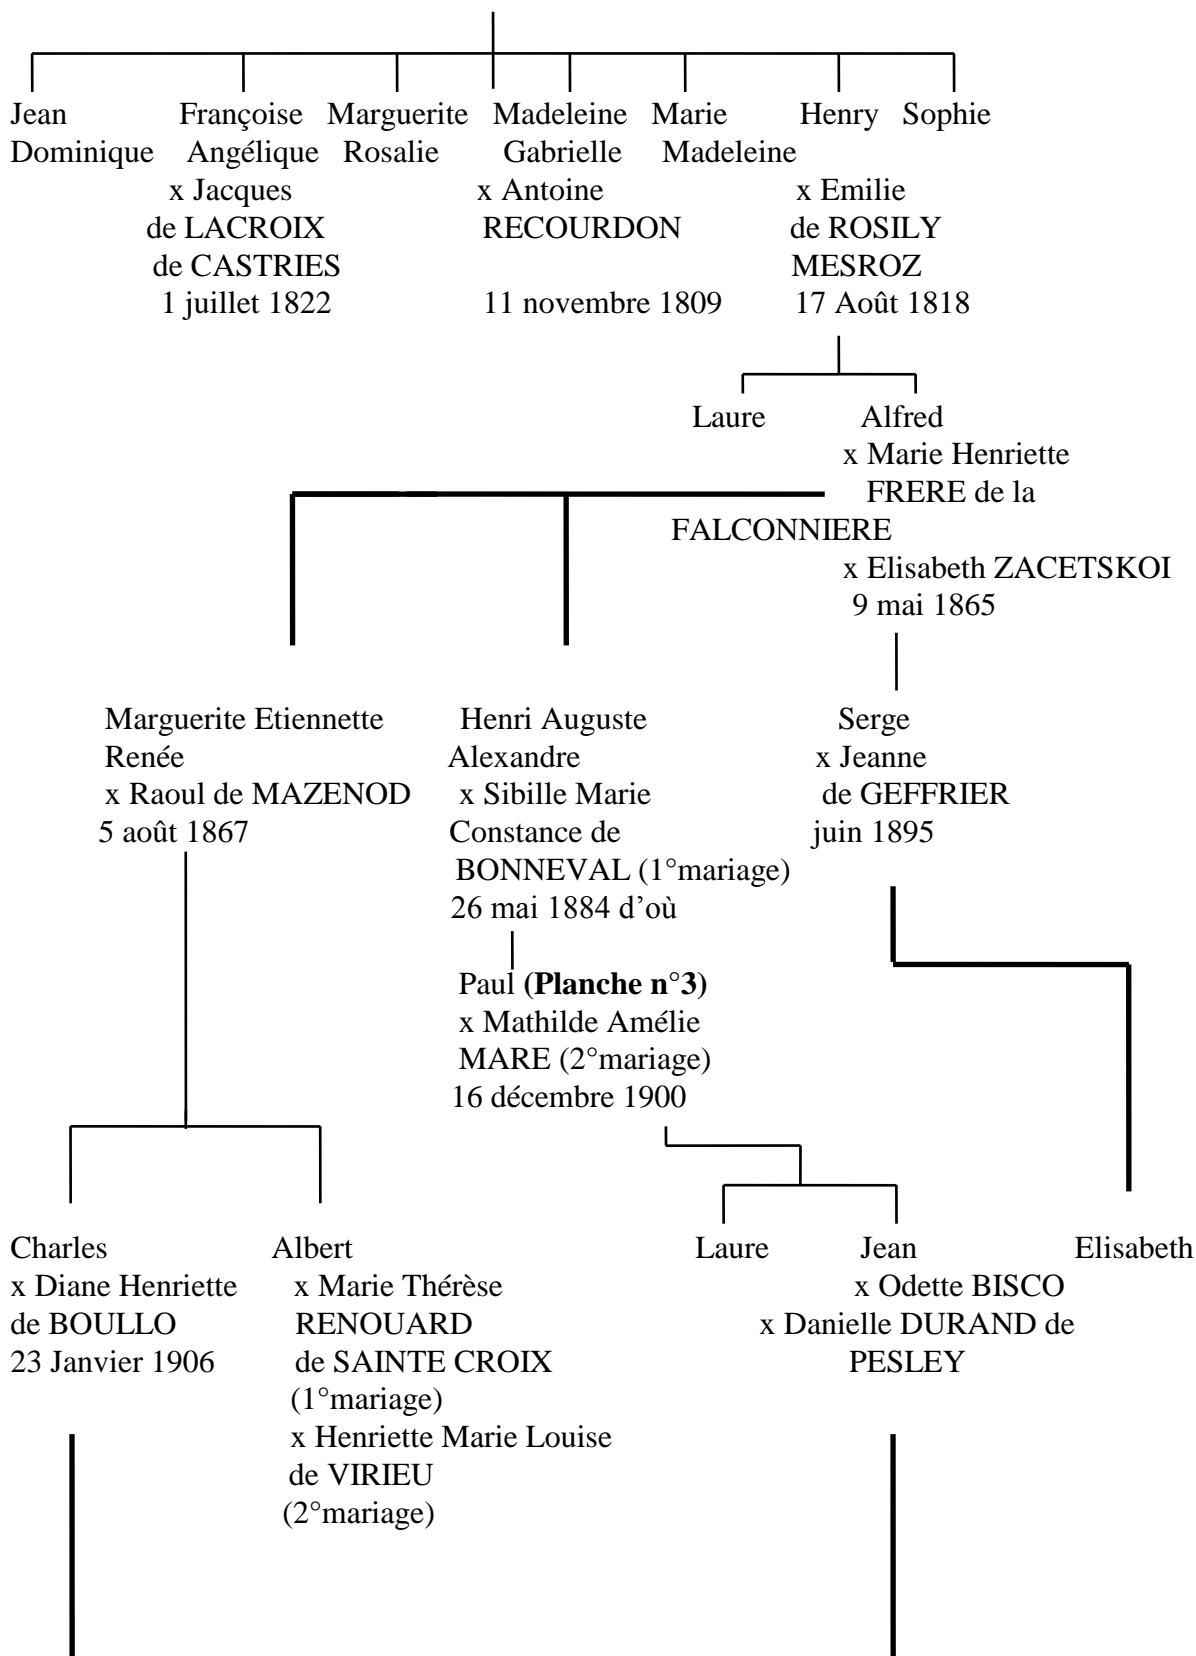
Jean Dominique

Françoise Angélique
x Jacques de LACROIX de CASTRIES
1 juillet 1822

Marguerite Rosalie

Madeleine Gabrielle
x Antoine RECOURDON
11 novembre 1809

Marie Madeleine

Henry
x Emilie de ROSILY MESROZ
17 Août 1818

Sophie

Laure

Alfred
x Marie Henriette FRERE de la FALCONNIERE
x Elisabeth ZACETSKOI
9 mai 1865

Marguerite Etiennette Renée
x Raoul de MAZENOD
5 août 1867

Henri Auguste Alexandre
x Sibille Marie Constance de BONNEVAL (1°mariage)
26 mai 1884 d'où

Paul **(Planche n°3)**
x Mathilde Amélie MARE (2°mariage)
16 décembre 1900

Serge
x Jeanne de GEFFRIER
juin 1895

Charles
x Diane Henriette de BOULLO
23 Janvier 1906

Albert
x Marie Thérèse RENOUARD de SAINTE CROIX
(1°mariage)
x Henriette Marie Louise de VIRIEU
(2°mariage)

Laure

Jean
x Odette BISCO
x Danielle DURAND de PESLEY

Elisabeth